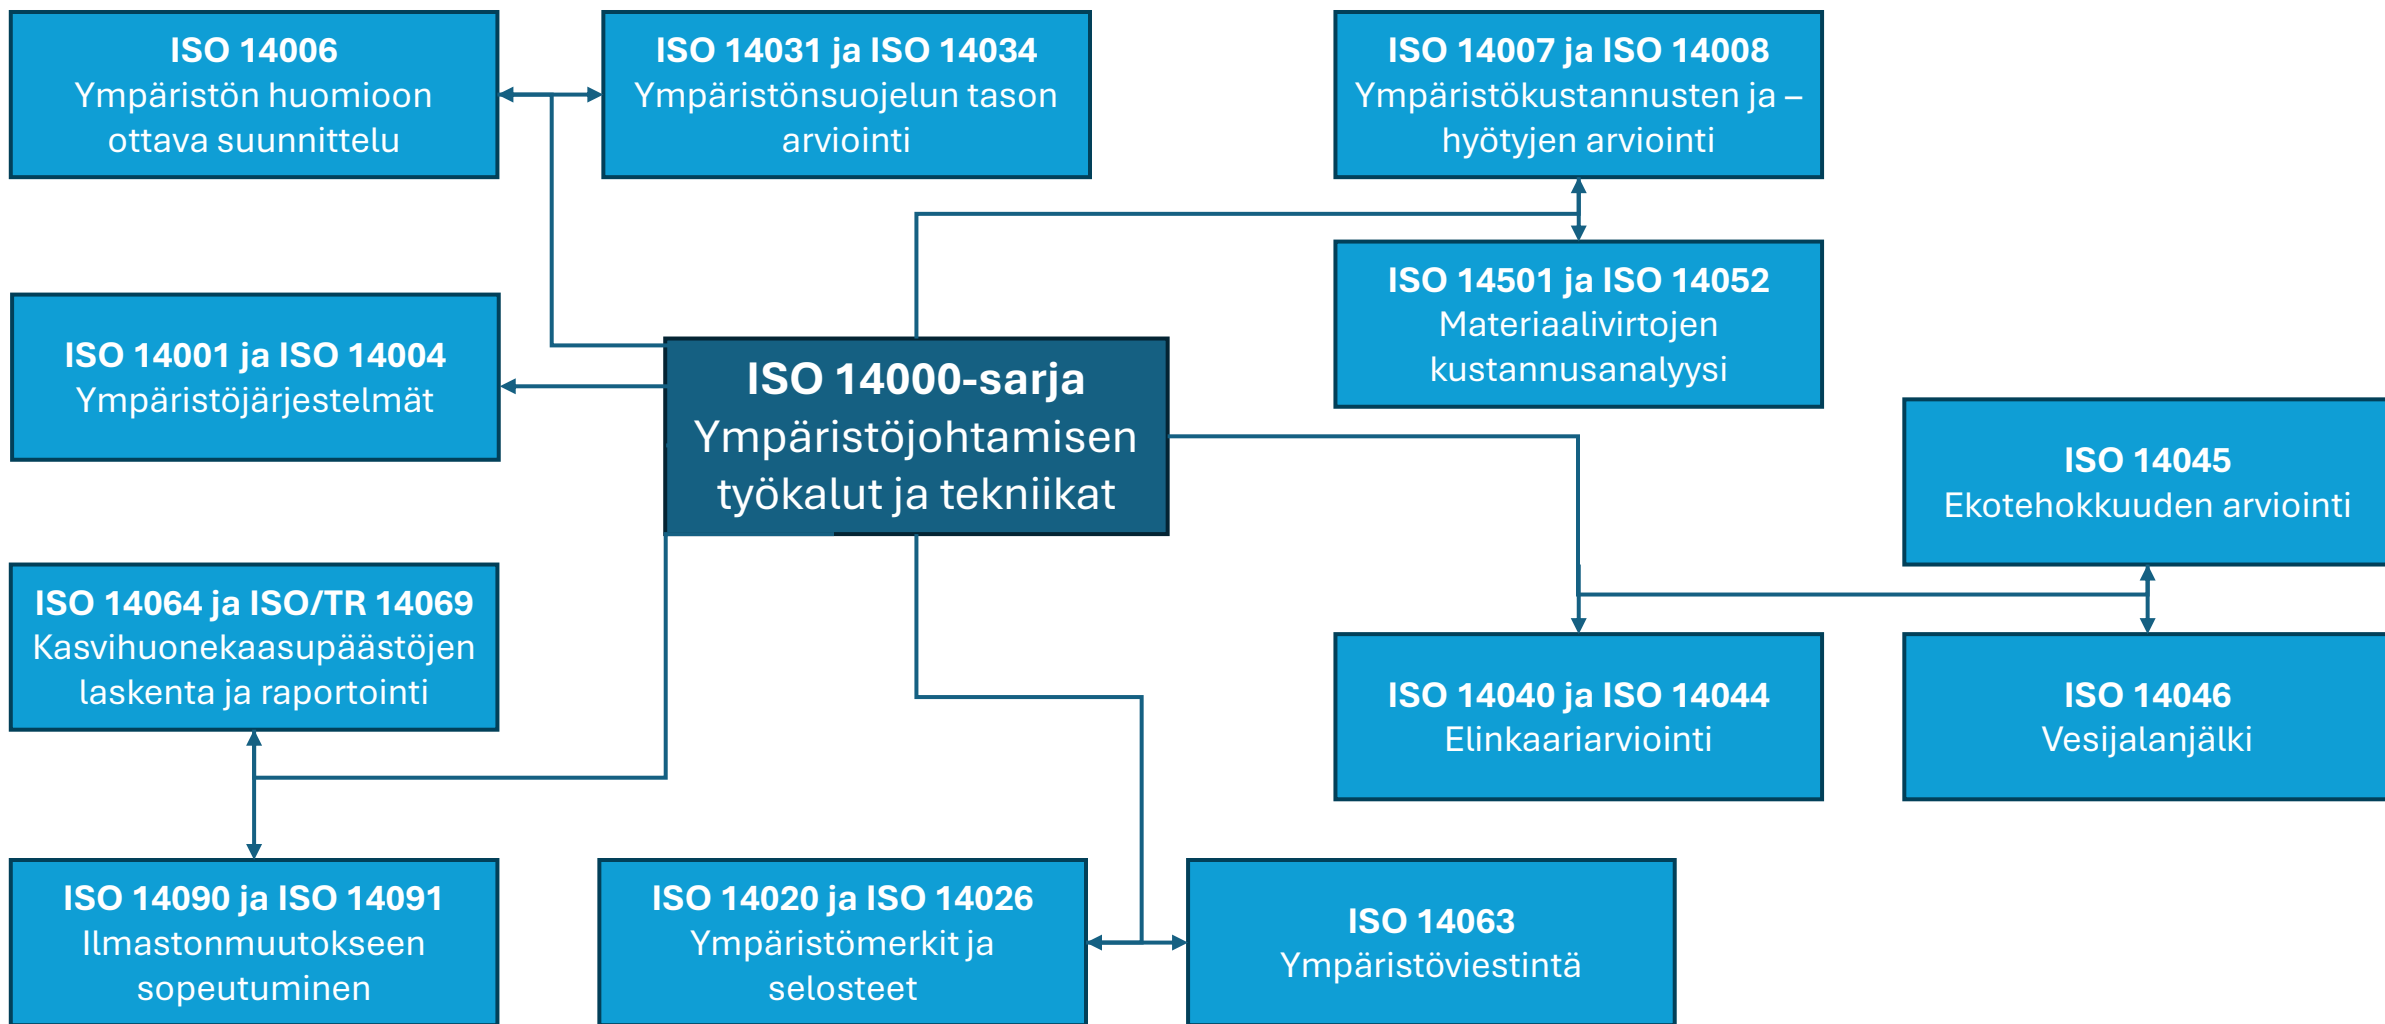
ISO 14006
Ympäristön huomioon ottava suunnittelu

ISO 14031 ja ISO 14034
Ympäristönsuojelun tason arviointi

ISO 14007 ja ISO 14008
Ympäristökustannusten ja –hyötyjen arviointi

ISO 14501 ja ISO 14052
Materiaalivirtojen kustannusanalyysi

ISO 14001 ja ISO 14004
Ympäristöjärjestelmät

ISO 14000-sarja
Ympäristöjohtamisen työkalut ja tekniikat

ISO 14045
Ekotehokkuuden arviointi

ISO 14064 ja ISO/TR 14069
Kasvihuonekaasupäästöjen laskenta ja raportointi

ISO 14040 ja ISO 14044
Elinkaariarviointi

ISO 14046
Vesijalanjälki

ISO 14090 ja ISO 14091
Ilmastonmuutokseen sopeutuminen

ISO 14020 ja ISO 14026
Ympäristömerkit ja selosteet

ISO 14063
Ympäristöviestintä